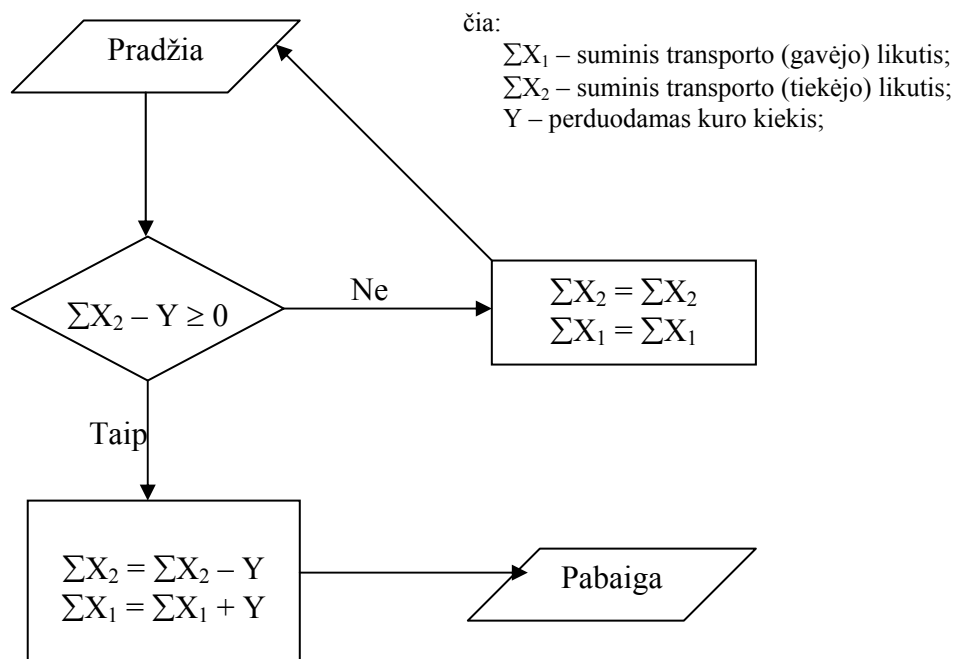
Pradžia

čia:

$\sum X_1$ – suminis transporto (gavėjo) likutis;
$\sum X_2$ – suminis transporto (tiekėjo) likutis;
Y – perduodamas kuro kiekis;

$\sum X_2 - Y \geq 0$

Ne

$\sum X_2 = \sum X_2$
$\sum X_1 = \sum X_1$

Taip

$\sum X_2 = \sum X_2 - Y$
$\sum X_1 = \sum X_1 + Y$

Pabaiga